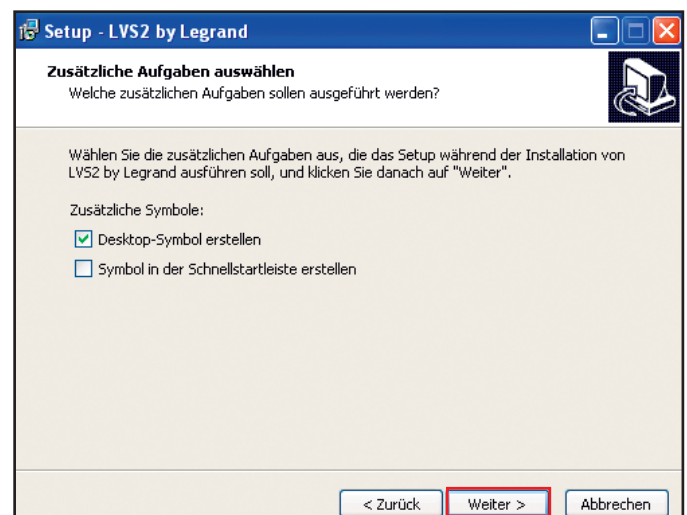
Setup - LVS2 by Legrand

Zusätzliche Aufgaben auswählen
Welche zusätzlichen Aufgaben sollen ausgeführt werden?

Wählen Sie die zusätzlichen Aufgaben aus, die das Setup während der Installation von LVS2 by Legrand ausführen soll, und klicken Sie danach auf "Weiter".

Zusätzliche Symbole:

Desktop-Symbol erstellen

Symbol in der Schnellstartleiste erstellen

< Zurück
Weiter >
Abbrechen